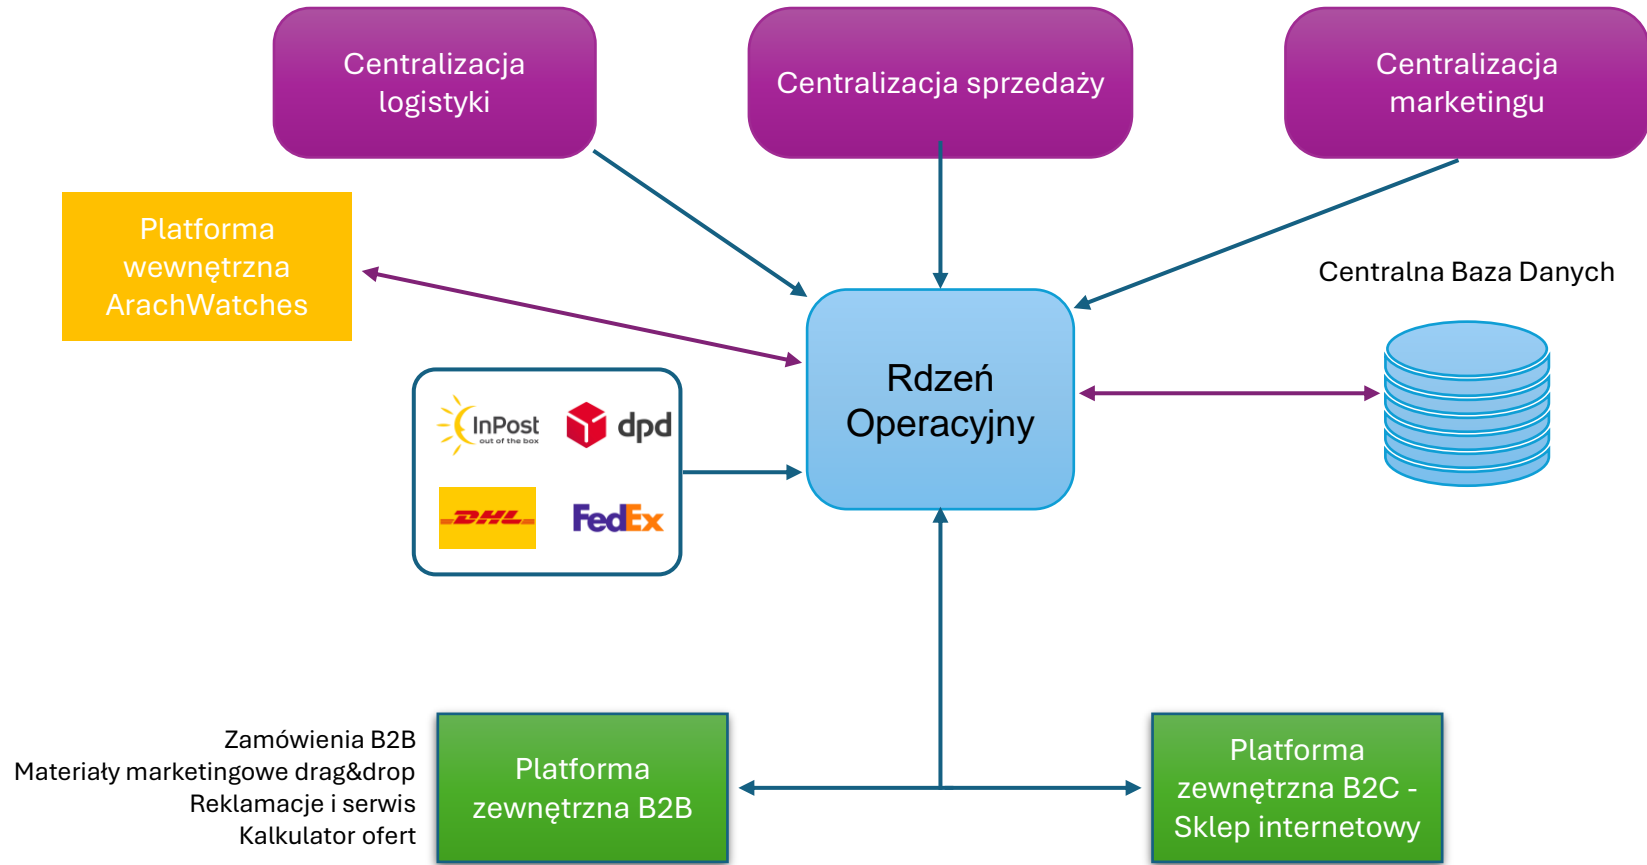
Centralizacja logistyki

Centralizacja sprzedaży

Centralizacja marketingu

Platforma wewnętrzna ArachWatches

Centralna Baza Danych

Rdzeń Operacyjny

InPost
out of the box

dpd

DHL

FedEx

Zamówienia B2B
Materiały marketingowe drag&drop
Reklamacje i serwis
Kalkulator ofert

Platforma zewnętrzna B2B

Platforma zewnętrzna B2C - Sklep internetowy